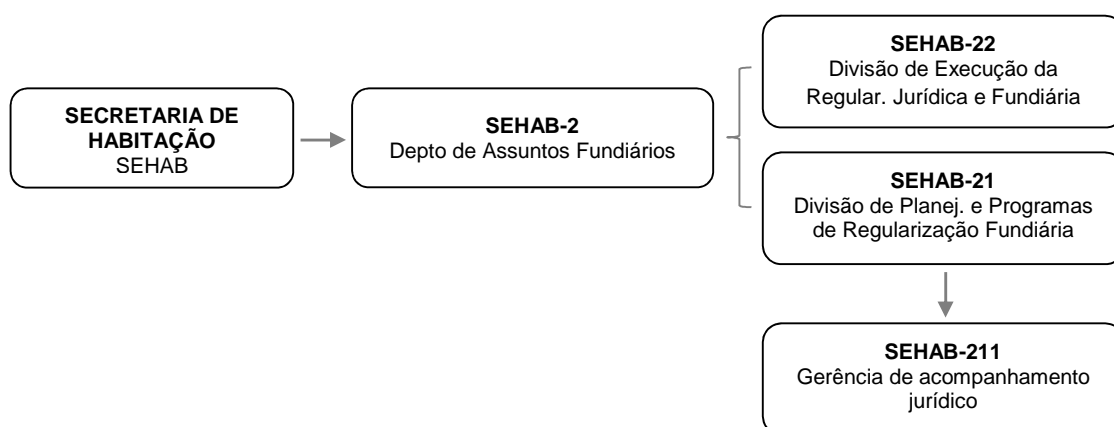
**SECRETARIA DE HABITAÇÃO**
SEHAB

**SEHAB-2**
Depto de Assuntos Fundiários

**SEHAB-22**
Divisão de Execução da Regular. Jurídica e Fundiária

**SEHAB-21**
Divisão de Planej. e Programas de Regularização Fundiária

**SEHAB-211**
Gerência de acompanhamento jurídico